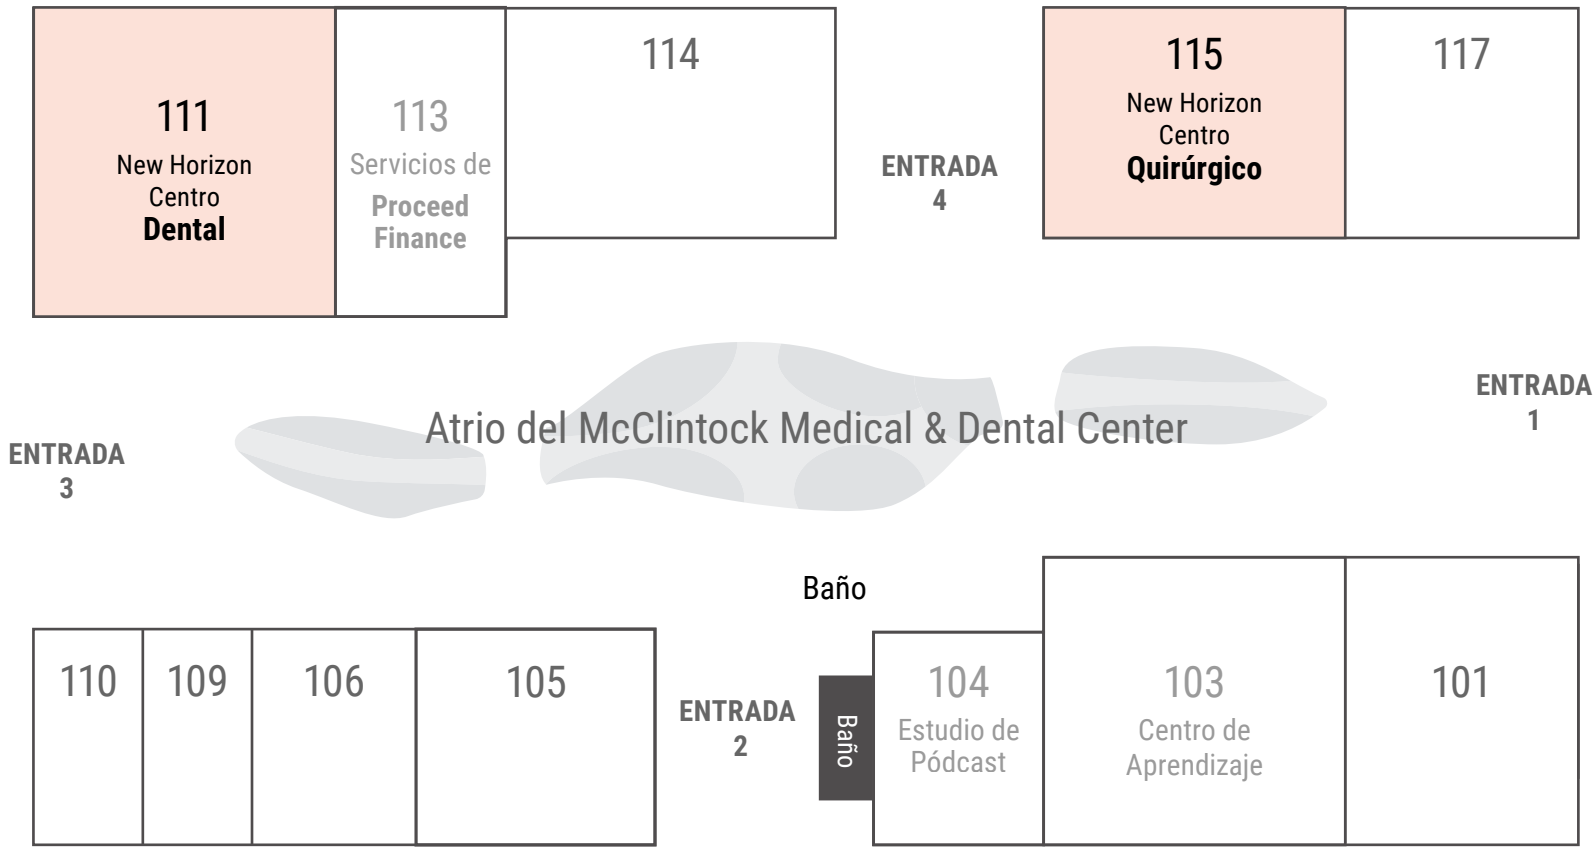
111
New Horizon Centro **Dental**

113
Servicios de **Proceed Finance**

114

ENTRADA 4

115
New Horizon Centro **Quirúrgico**

117

ENTRADA 1

Atrio del McClintock Medical & Dental Center

ENTRADA 3

Baño

110

109

106

105

ENTRADA 2

Baño

104
Estudio de Pódcast

103
Centro de Aprendizaje

101